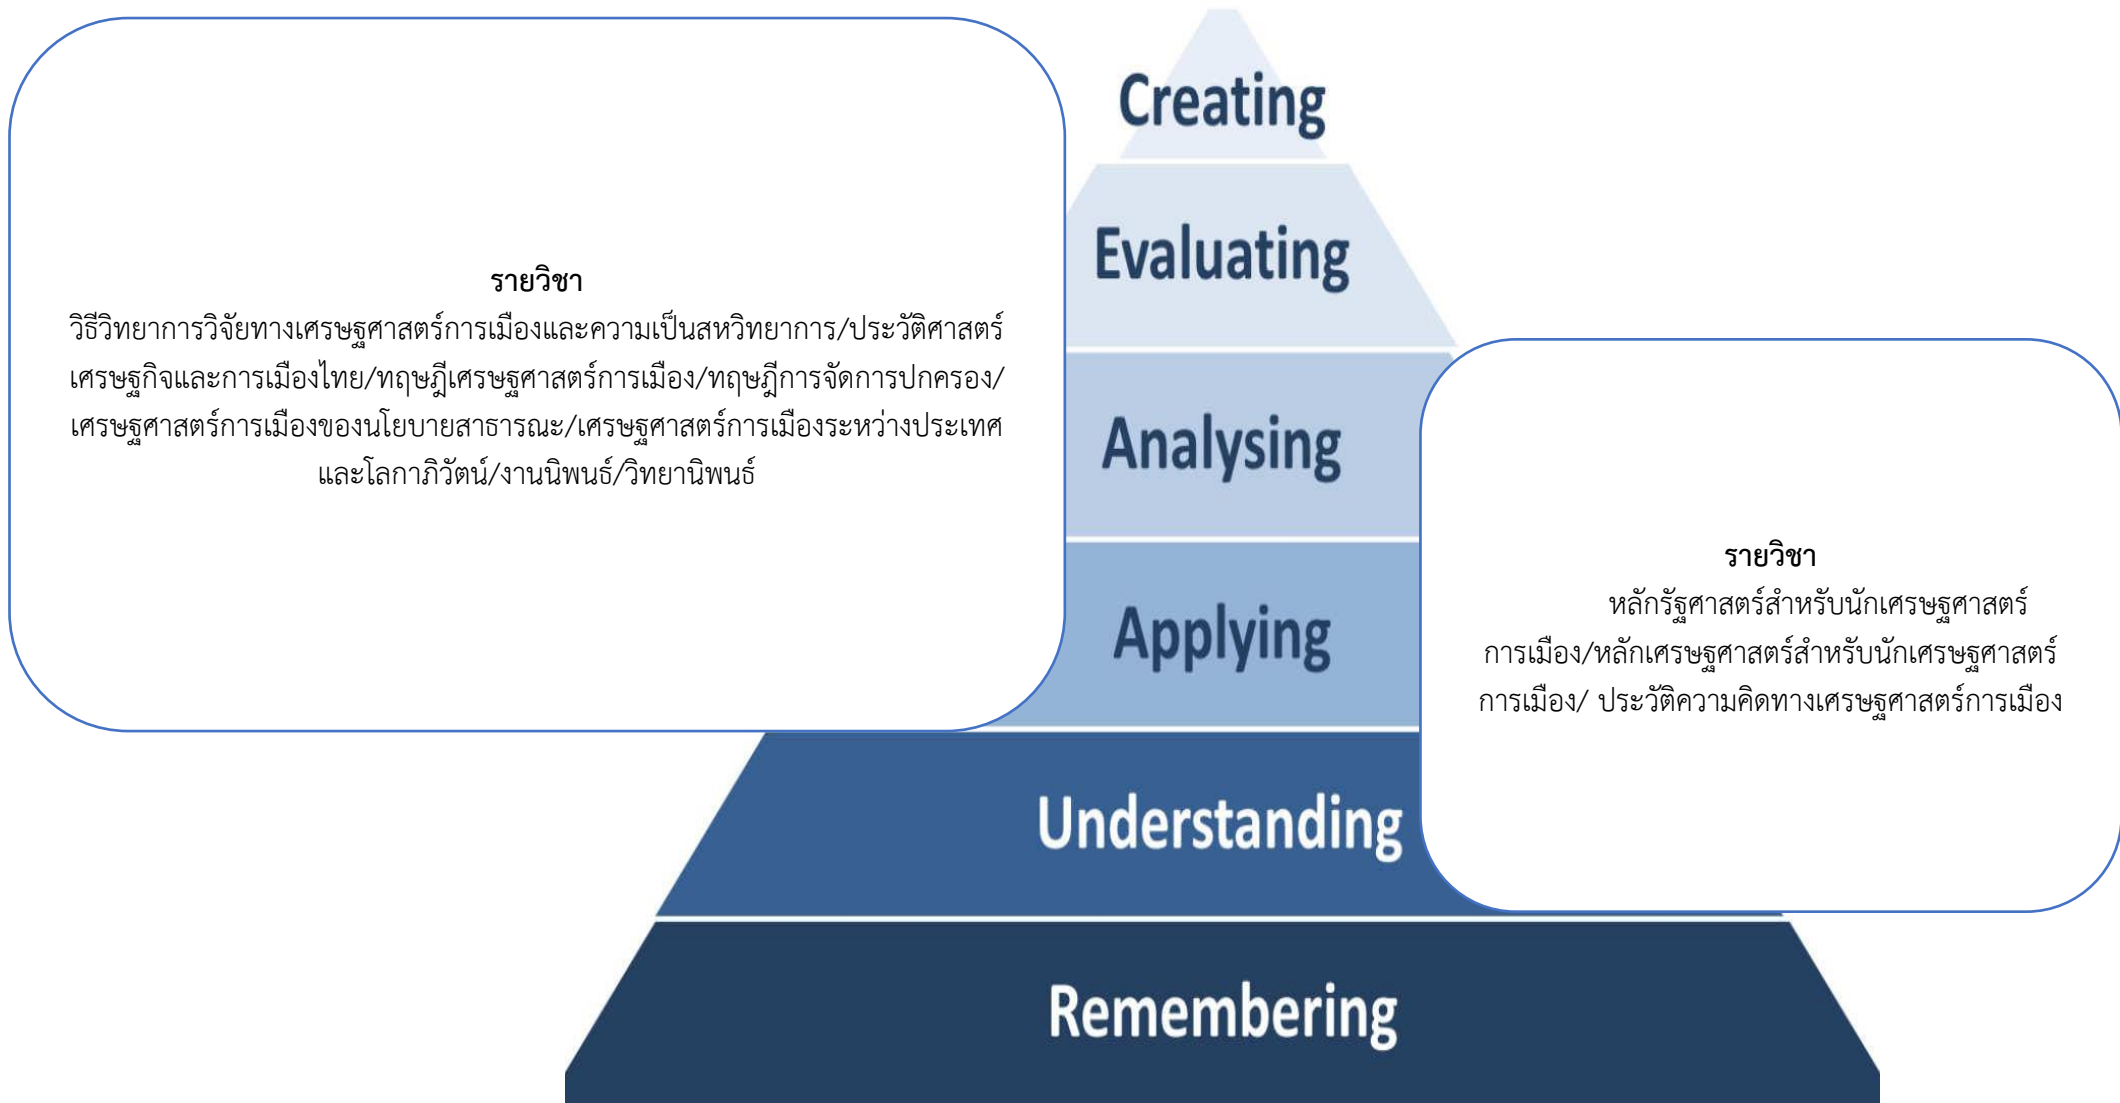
รายวิชา
วิธีวิทยาการวิจัยทางเศรษฐศาสตร์การเมืองและความเป็นสหวิทยาการ/ประวัติศาสตร์เศรษฐกิจและการเมืองไทย/ทฤษฎีเศรษฐศาสตร์การเมือง/ทฤษฎีการจัดการปกครอง/เศรษฐศาสตร์การเมืองของนโยบายสาธารณะ/เศรษฐศาสตร์การเมืองระหว่างประเทศและโลกาภิวัตน์/งานนิพนธ์/วิทยานิพนธ์

Creating

Evaluating

Analysing

Applying

Understanding

Remembering

รายวิชา
หลักรัฐศาสตร์สำหรับนักเศรษฐศาสตร์การเมือง/หลักเศรษฐศาสตร์สำหรับนักเศรษฐศาสตร์การเมือง/ ประวัติความคิดทางเศรษฐศาสตร์การเมือง